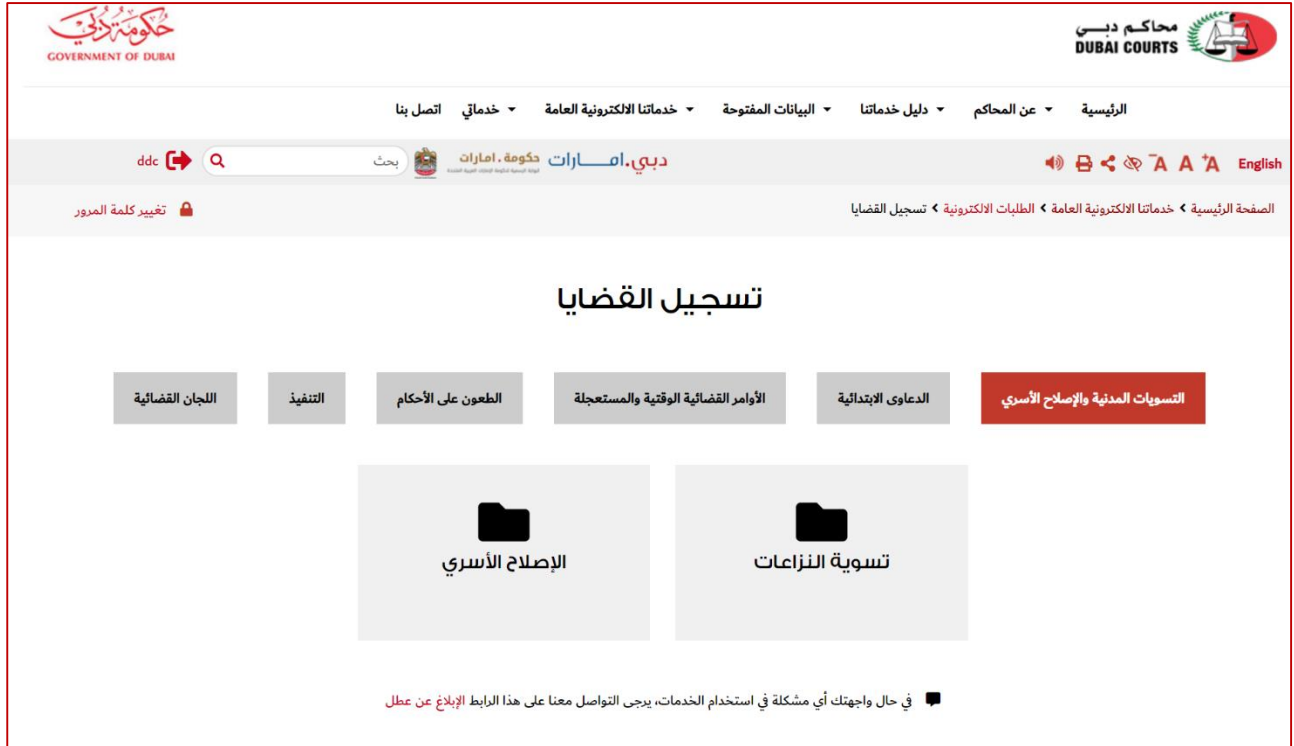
محاكم دبي
DUBAI COURTS

حكومة دبي
GOVERNMENT OF DUBAI

الرئيسية
عن المحاكم
دليل خدماتنا
البيانات المفتوحة
خدماتنا الالكترونية العامة
خدماتي
اتصل بنا

English
A A A

دبي.امارات
حكومة.امارات
بحث
ddc

الصفحة الرئيسية › خدماتنا الالكترونية العامة › الطلبات الالكترونية › تسجيل القضايا
تغيير كلمة المرور

تسجيل القضايا

التسويات المدنية والإصلاح الأسري
الدعاوى الابتدائية
الأوامر القضائية الوقتية والمستعجلة
الطعون على الأحكام
التنفيذ
اللجان القضائية

تسوية النزاعات
الإصلاح الأسري

في حال واجهتك أي مشكلة في استخدام الخدمات، يرجى التواصل معنا على هذا الرابط الإبلاغ عن عطل